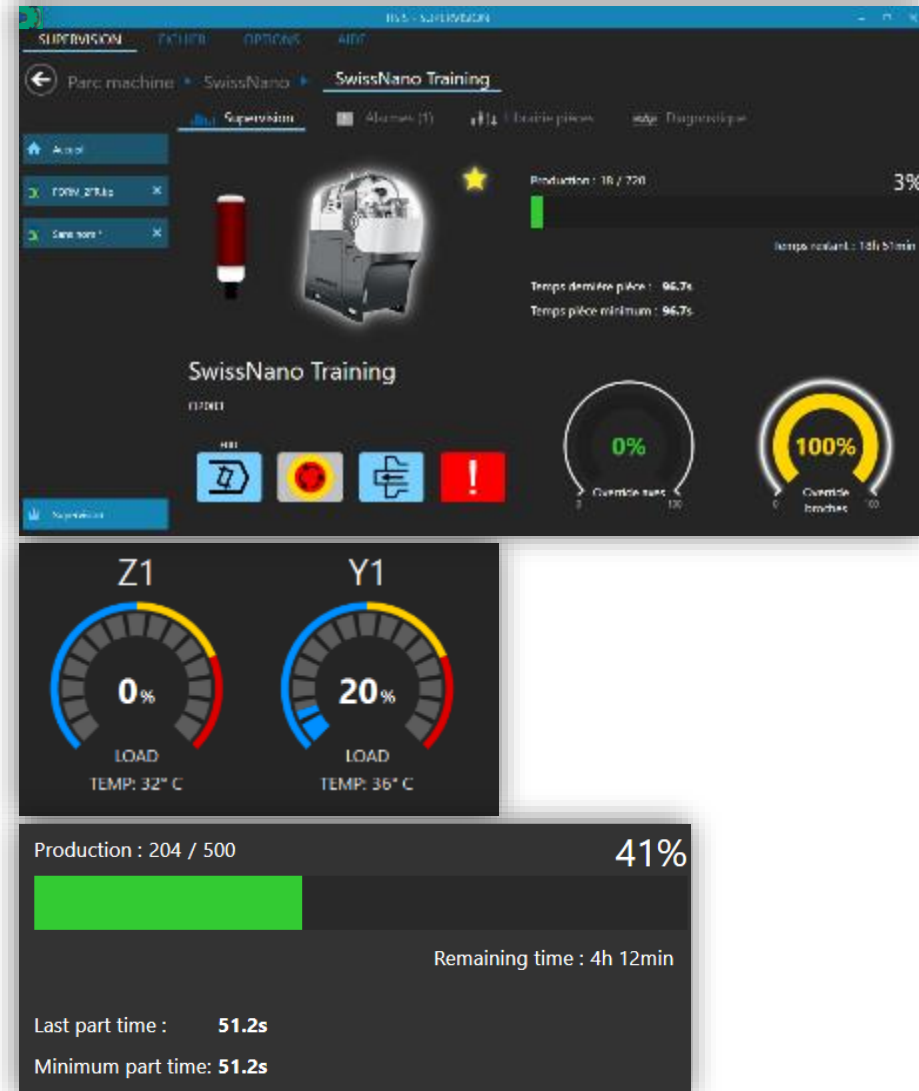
TISIS - SUPERVISION

SUPERVISION FICHIER OPTIONS AIDE

Parc machine ▸ SwissNano ▸ SwissNano Training

Supervision Alarmes (1) Librairie pièces Diagnostique

Accueil

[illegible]

Sans nom *

Supervision

Production : 18 / 720

3%

Temps restant : 18h 51min

Temps dernière pièce : 96.7s

Temps pièce minimum : 96.7s

SwissNano Training

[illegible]

0%

Override axes

0 100

100%

Override broches

0 100

Z1

0%

LOAD

TEMP: 32° C

Y1

20%

LOAD

TEMP: 36° C

Production : 204 / 500

41%

Remaining time : 4h 12min

Last part time : 51.2s

Minimum part time: 51.2s